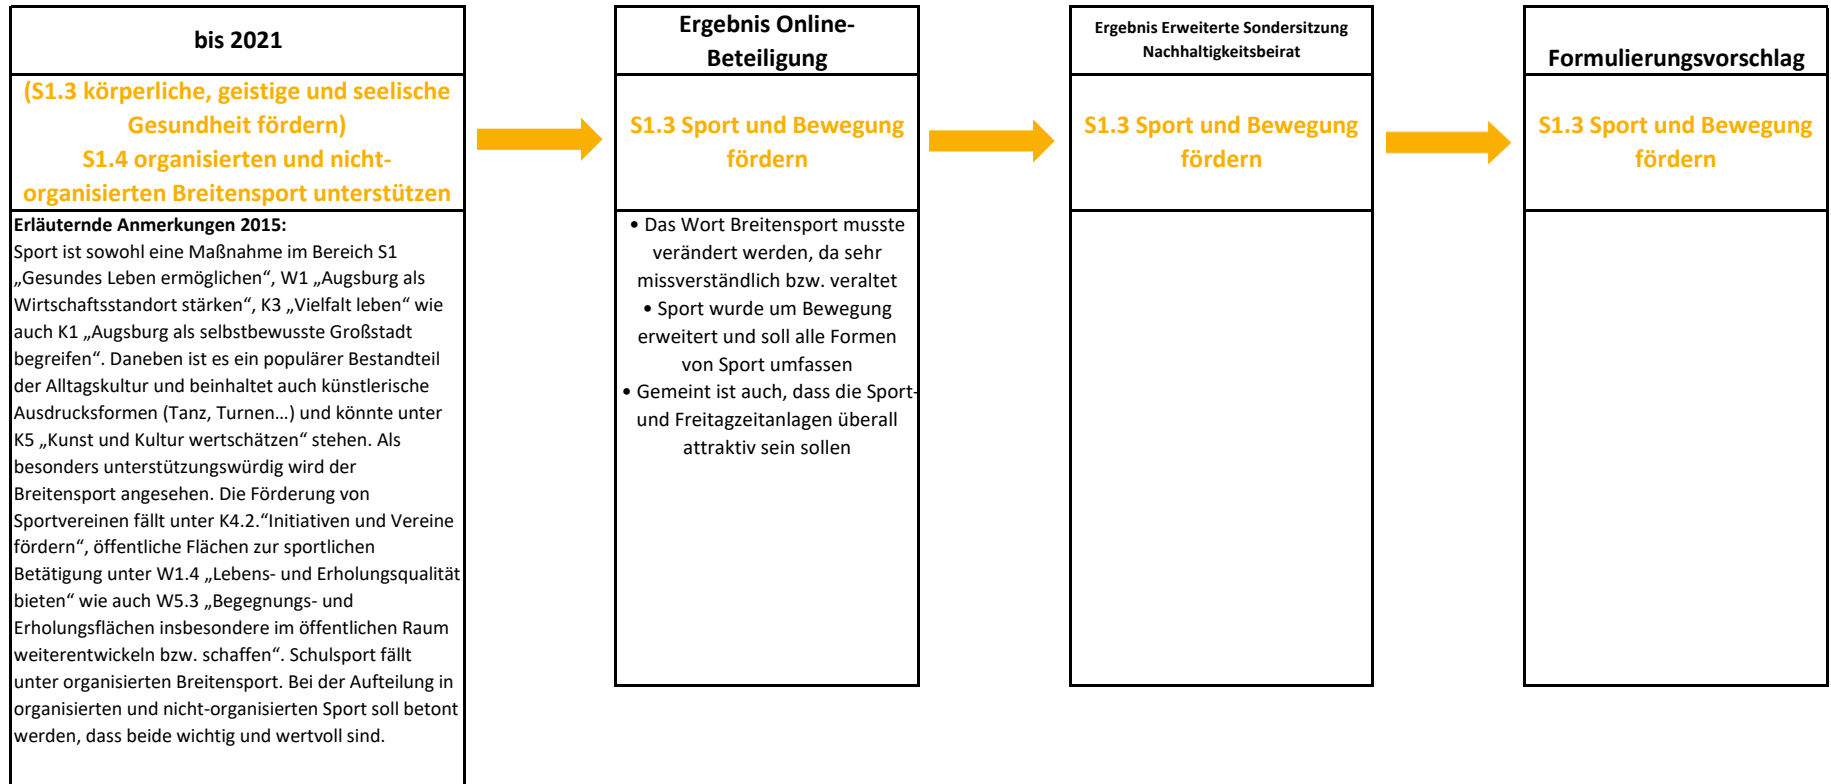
bis 2021

(S1.3 körperliche, geistige und seelische Gesundheit fördern)
S1.4 organisierten und nicht-organisierten Breitensport unterstützen

Erläuternde Anmerkungen 2015:
Sport ist sowohl eine Maßnahme im Bereich S1 „Gesundes Leben ermöglichen“, W1 „Augsburg als Wirtschaftsstandort stärken“, K3 „Vielfalt leben“ wie auch K1 „Augsburg als selbstbewusste Großstadt begreifen“. Daneben ist es ein populärer Bestandteil der Alltagskultur und beinhaltet auch künstlerische Ausdrucksformen (Tanz, Turnen…) und könnte unter K5 „Kunst und Kultur wertschätzen“ stehen. Als besonders unterstützungswürdig wird der Breitensport angesehen. Die Förderung von Sportvereinen fällt unter K4.2.“Initiativen und Vereine fördern“, öffentliche Flächen zur sportlichen Betätigung unter W1.4 „Lebens- und Erholungsqualität bieten“ wie auch W5.3 „Begegnungs- und Erholungsflächen insbesondere im öffentlichen Raum weiterentwickeln bzw. schaffen“. Schulsport fällt unter organisierten Breitensport. Bei der Aufteilung in organisierten und nicht-organisierten Sport soll betont werden, dass beide wichtig und wertvoll sind.

Ergebnis Online-Beteiligung

S1.3 Sport und Bewegung fördern

• Das Wort Breitensport musste verändert werden, da sehr missverständlich bzw. veraltet
• Sport wurde um Bewegung erweitert und soll alle Formen von Sport umfassen
• Gemeint ist auch, dass die Sport- und Freitagzeitanlagen überall attraktiv sein sollen

Ergebnis Erweiterte Sondersitzung Nachhaltigkeitsbeirat

S1.3 Sport und Bewegung fördern

Formulierungsvorschlag

S1.3 Sport und Bewegung fördern